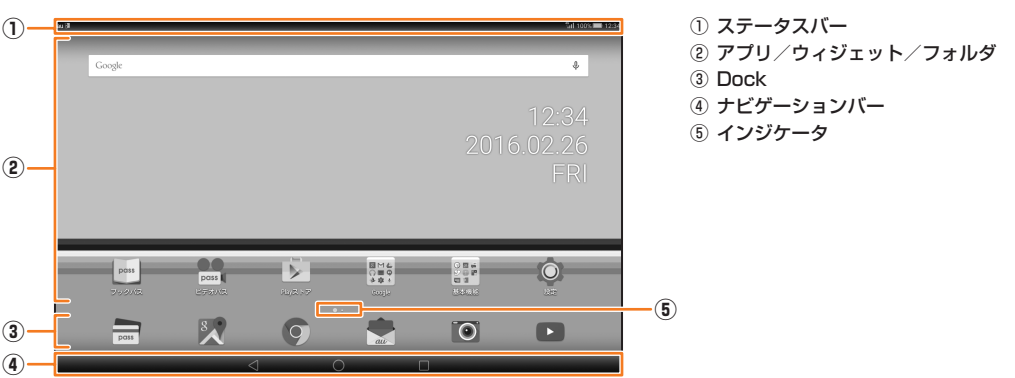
①
②
③
④
⑤

au
100% 12:34

Google

12:34
2016.02.26
FRI

pass
ブックパス
pass
ビデオパス
Playストア
Google
基本機能
設定

pass
au

① ステータスバー
② アプリ/ウィジェット/フォルダ
③ Dock
④ ナビゲーションバー
⑤ インジケータ